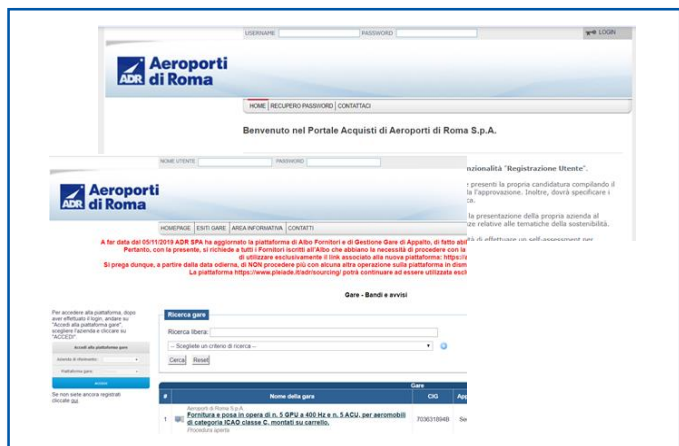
USERNAME PASSWORD LOGIN

ADR Aeroporti di Roma

HOME RECUPERO PASSWORD CONTATTACI

Benvenuto nel Portale Acquisti di Aeroporti di Roma S.p.A.

zionalità "Registrazione Utente".

presenti la propria candidatura compilando il la l'approvazione. Inoltre, dovrà specificare i ca.

la presentazione della propria azienda al rce relative alle tematiche della sostenibilità.

à di effettuare un self-assessment per

NOME UTENTE PASSWORD

ADR Aeroporti di Roma

HOMEPAGE ESITI GARE AREA INFORMATIVA CONTATTI

A far data dal 05/11/2019 ADR SPA ha aggiornato la piattaforma di Albo Fornitori e di Gestione Gare di Appalto, di fatto abi Pertanto, con la presente, si richiede a tutti i Fornitori iscritti all'Albo che abbiano la necessità di procedere con la di utilizzare esclusivamente il link associato alla nuova piattaforma: https://a Si prega dunque, a partire dalla data odierna, di NON procedere più con alcuna altra operazione sulla piattaforma in dism La piattaforma https://www.pleiade.it/adr/sourcing/ potrà continuare ad essere utilizzata escl

Gare - Bandi e avvisi

Per accedere alla piattaforma, dopo aver effettuato il login, andare su "Accedi alla piattaforma gare" scegliere l'azienda e cliccare su "ACCEDI".

Accedi alla piattaforma gare

Azienda di riferimento

Piattaforma gare

ACCEDI

Se non siete ancora registrati cliccate qui

Ricerca gare

Ricerca libera:

-- Scegliete un criterio di ricerca --

Cerca Reset

Gare

| # | Nome della gara | CIG | App |
|---|---|---|---|
| 1 | Aeroporti di Roma S.p.A. Fornitura e posa in opera di n. 5 GPU a 400 Hz e n. 5 ACU, per aeromobili di categoria ICAO classe C, montati su carrello. Procedura aperta | 7036318948 | Se |